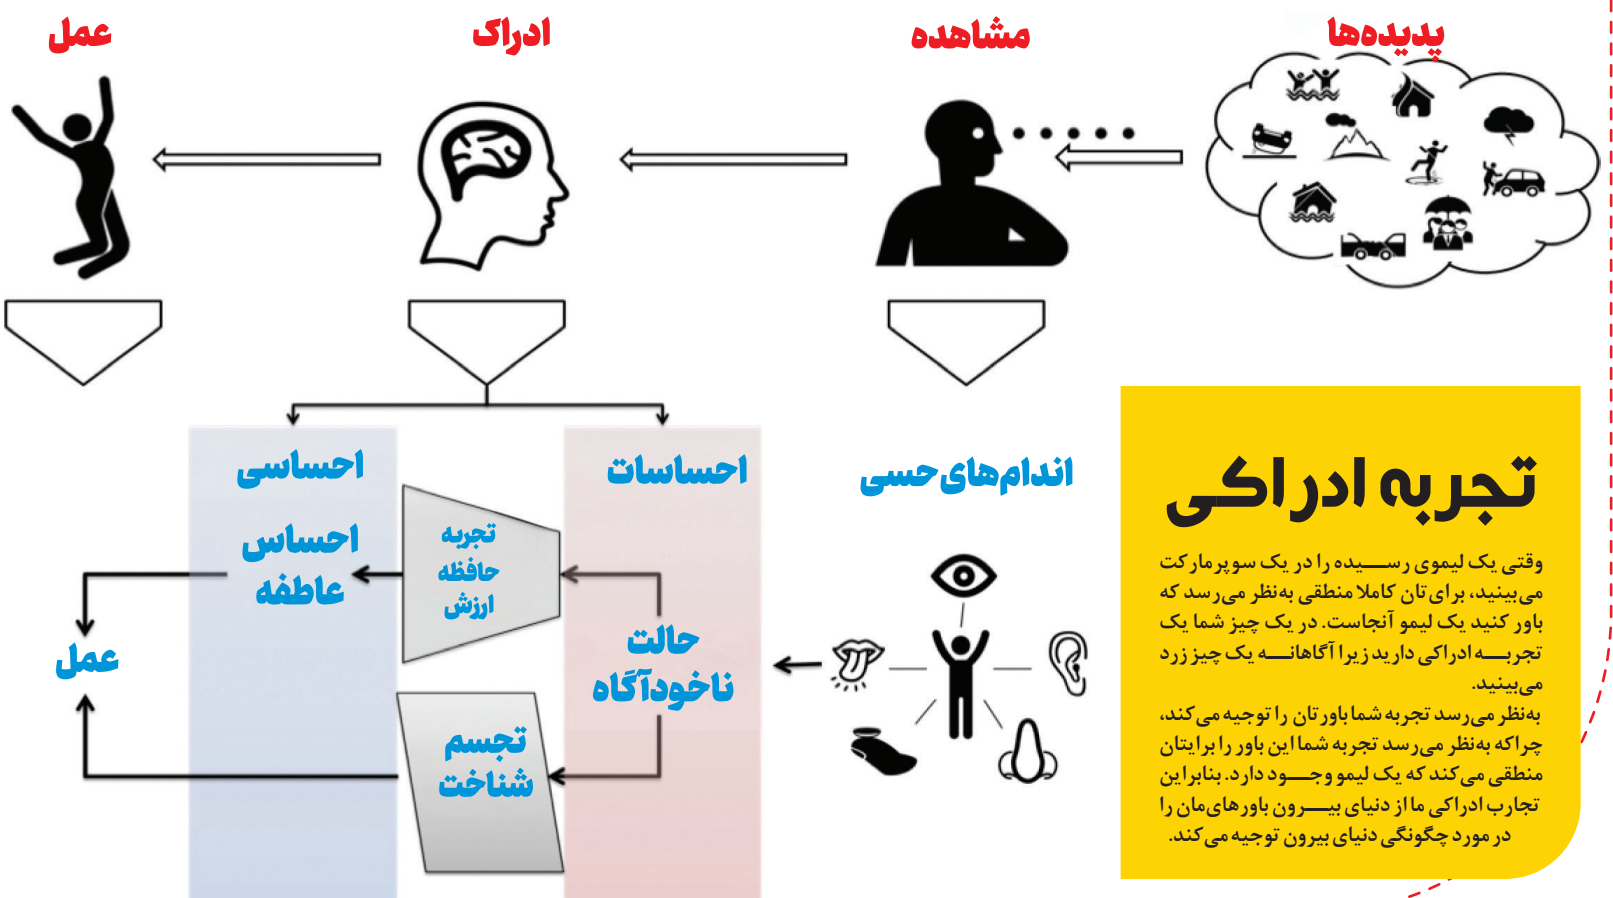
پدیده‌ها

مشاهده

ادراک

عمل

اندام‌های حسی

احساسات

احساسی

حالت ناخودآگاه

تجربه حافظه ارزش

احساس عاطفه

تجسم شناخت

عمل

تجربه ادراکی

وقتی یک لیموی رسیده را در یک سوپرمارکت می‌بینید، برای‌تان کاملا منطقی به‌نظر می‌رسد که باور کنید یک لیمو آنجاست. در یک چیز شما یک تجربه ادراکی دارید زیرا آگاهانه یک چیز زرد می‌بینید.

به‌نظر می‌رسد تجربه شما باورتان را توجیه می‌کند، چراکه به‌نظر می‌رسد تجربه شما این باور را برایتان منطقی می‌کند که یک لیمو وجود دارد. بنابراین تجارب ادراکی ما از دنیای بیرون باورهای‌مان را در مورد چگونگی دنیای بیرون توجیه می‌کند.